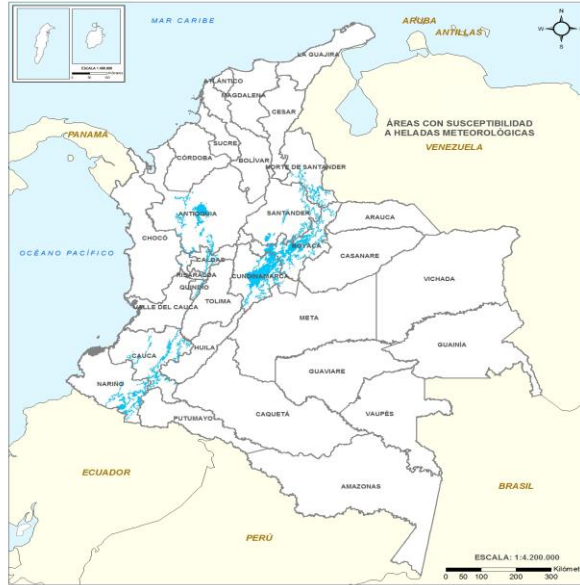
MAR CARIBE

ARUBA
ANTILLAS

N
W E
S

ESCALA 1:400.000

LA GUAJIRA
ATLÁNTICO
MAGDALENA
CESAR

ÁREAS CON SUSCEPTIBILIDAD
A HELADAS METEOROLÓGICAS

PANAMÁ
VENEZUELA

SUCRE
CÓRDOBA
BOLÍVAR
NORTE DE SANTANDER

ANTIOQUIA
SANTANDER
ARAUCA

OCÉANO PACÍFICO
CHOCÓ
BOYACÁ
CASANARE
CALDAS
RISARALDA
CUNDINAMARCA
VICHADA
QUINDÍO
TOLIMA
VALLE DEL CAUCA
META

GUAINÍA
HUILA
CAUCA
GUAVIARE
NARIÑO
VAUPÉS
PUTUMAYO
CAQUETÁ

ECUADOR
AMAZONAS
BRASIL

PERÚ

ESCALA: 1:4.200.000
Kilómet
0 50 100 200 300